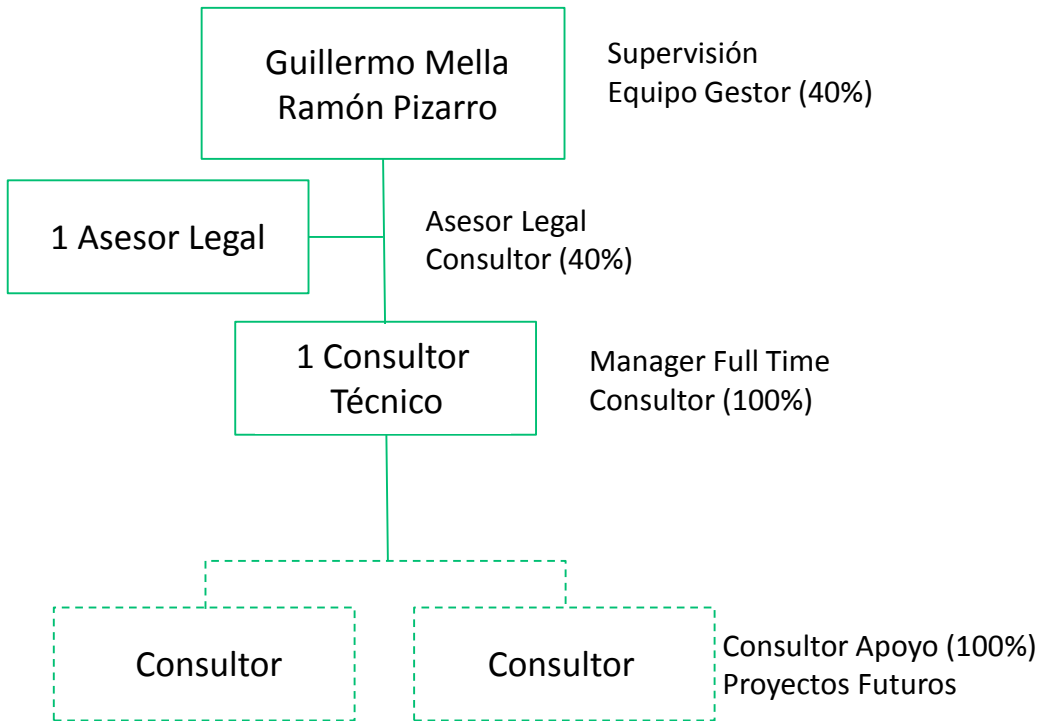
Guillermo Mella
Ramón Pizarro

Supervisión
Equipo Gestor (40%)

1 Asesor Legal

Asesor Legal
Consultor (40%)

1 Consultor
Técnico

Manager Full Time
Consultor (100%)

Consultor

Consultor

Consultor Apoyo (100%)
Proyectos Futuros